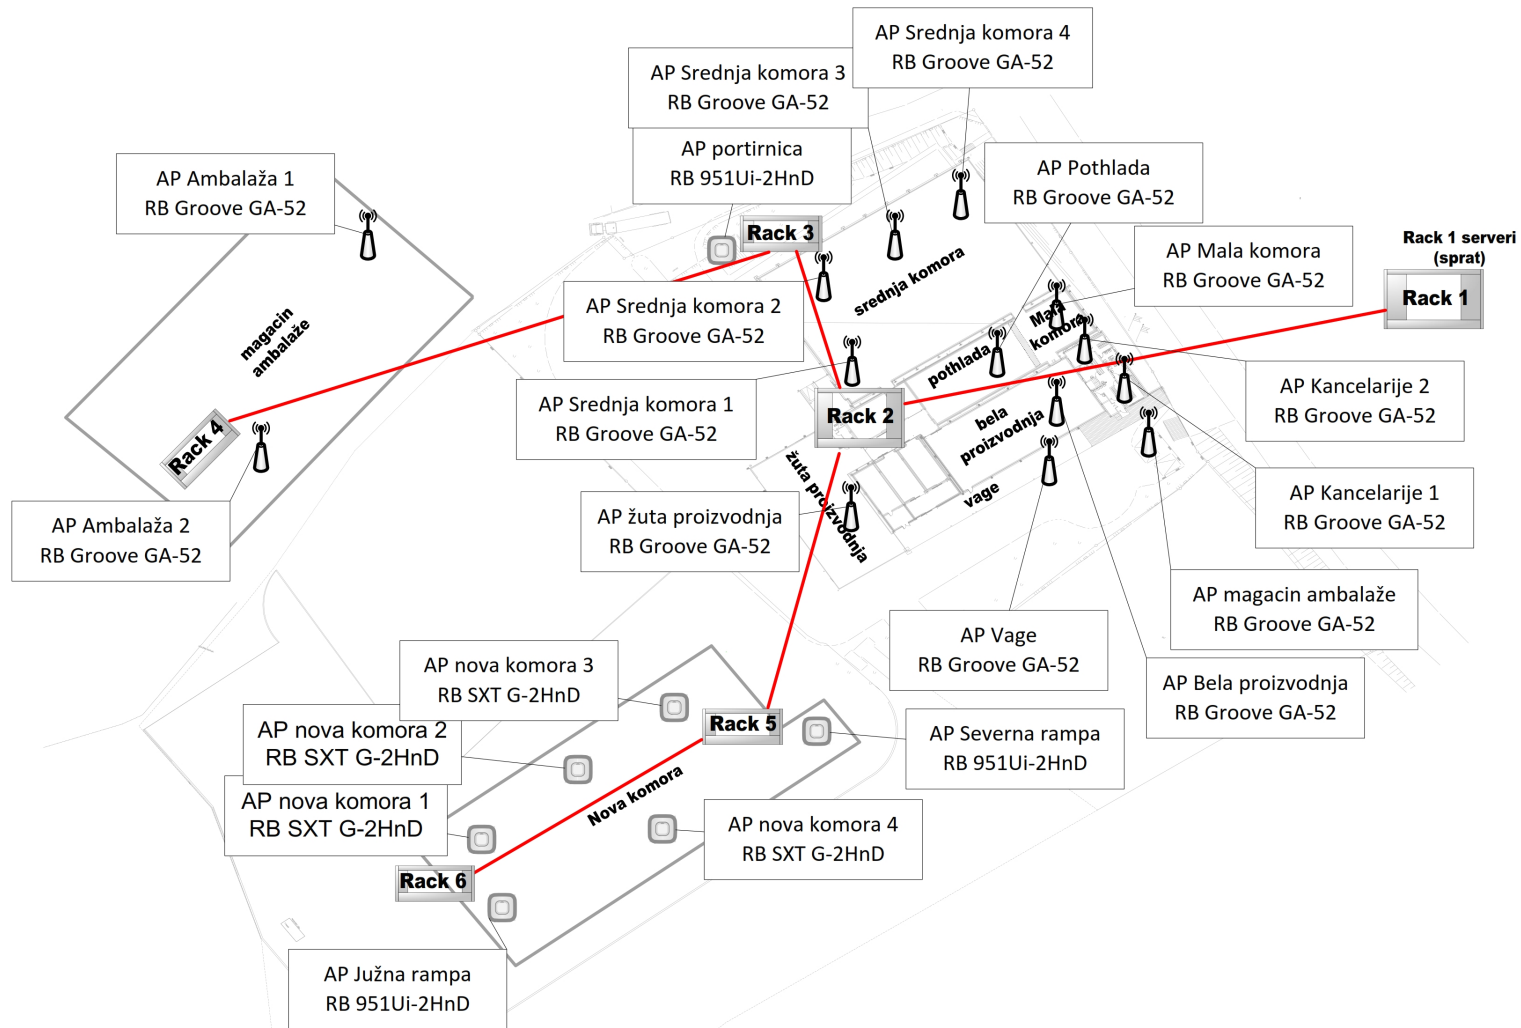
AP Srednja komora 4
RB Groove GA-52

AP Srednja komora 3
RB Groove GA-52

AP portirnica
RB 951Ui-2HnD

AP Ambalaža 1
RB Groove GA-52

AP Pothlada
RB Groove GA-52

Rack 3

AP Mala komora
RB Groove GA-52

Rack 1 serveri
(sprat)

Rack 1

srednja komora

magacin ambalaže

AP Srednja komora 2
RB Groove GA-52

Mala komora

pothlada

AP Kancelarije 2
RB Groove GA-52

Rack 4

AP Srednja komora 1
RB Groove GA-52

Rack 2

bela proizvodnja

AP Kancelarije 1
RB Groove GA-52

AP Ambalaža 2
RB Groove GA-52

žuta proizvodnja

vage

AP žuta proizvodnja
RB Groove GA-52

AP magacin ambalaže
RB Groove GA-52

AP Vage
RB Groove GA-52

AP nova komora 3
RB SXT G-2HnD

AP Bela proizvodnja
RB Groove GA-52

AP nova komora 2
RB SXT G-2HnD

Rack 5

AP Severna rampa
RB 951Ui-2HnD

AP nova komora 1
RB SXT G-2HnD

Nova komora

AP nova komora 4
RB SXT G-2HnD

Rack 6

AP Južna rampa
RB 951Ui-2HnD